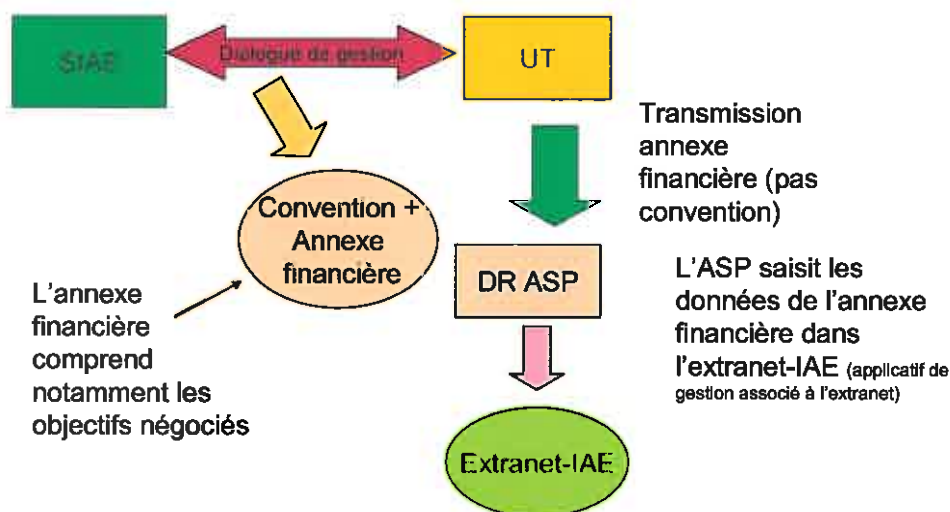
SIAE

Dialogue de gestion

UT

Transmission annexe financière (pas convention)

Convention + Annexe financière

DR ASP

L'ASP saisit les données de l'annexe financière dans l'extranet-IAE (applicatif de gestion associé à l'extranet)

L'annexe financière comprend notamment les objectifs négociés

Extranet-IAE